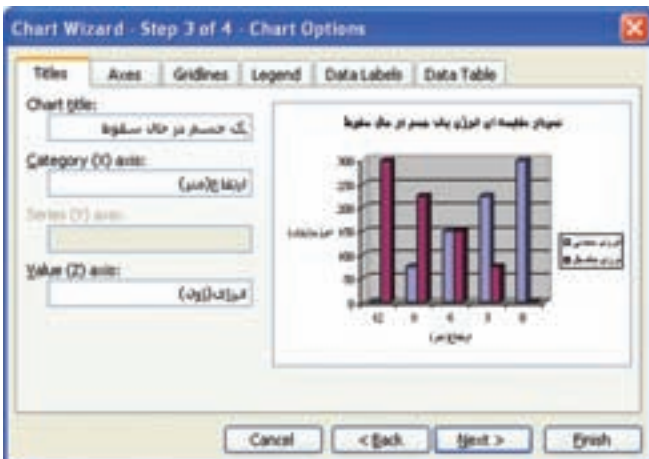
Chart Wizard - Step 3 of 4 - Chart Options

Titles | Axes | Gridlines | Legend | Data Labels | Data Table

Chart title:
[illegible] جسم در حال سقوط

Category (X) axis:
ارتفاع(متر)

Series (Y) axis:

Value (Z) axis:
انرژی(ژول)

نمودار مقایسه ای انرژی یک جسم در حال سقوط

300
250
200
150
100
50
0

12 9 6 3 0

ارتفاع(متر)

انرژی(ژول)

انرژی جنبشی
انرژی پتانسیل

Cancel | < Back | Next > | Finish